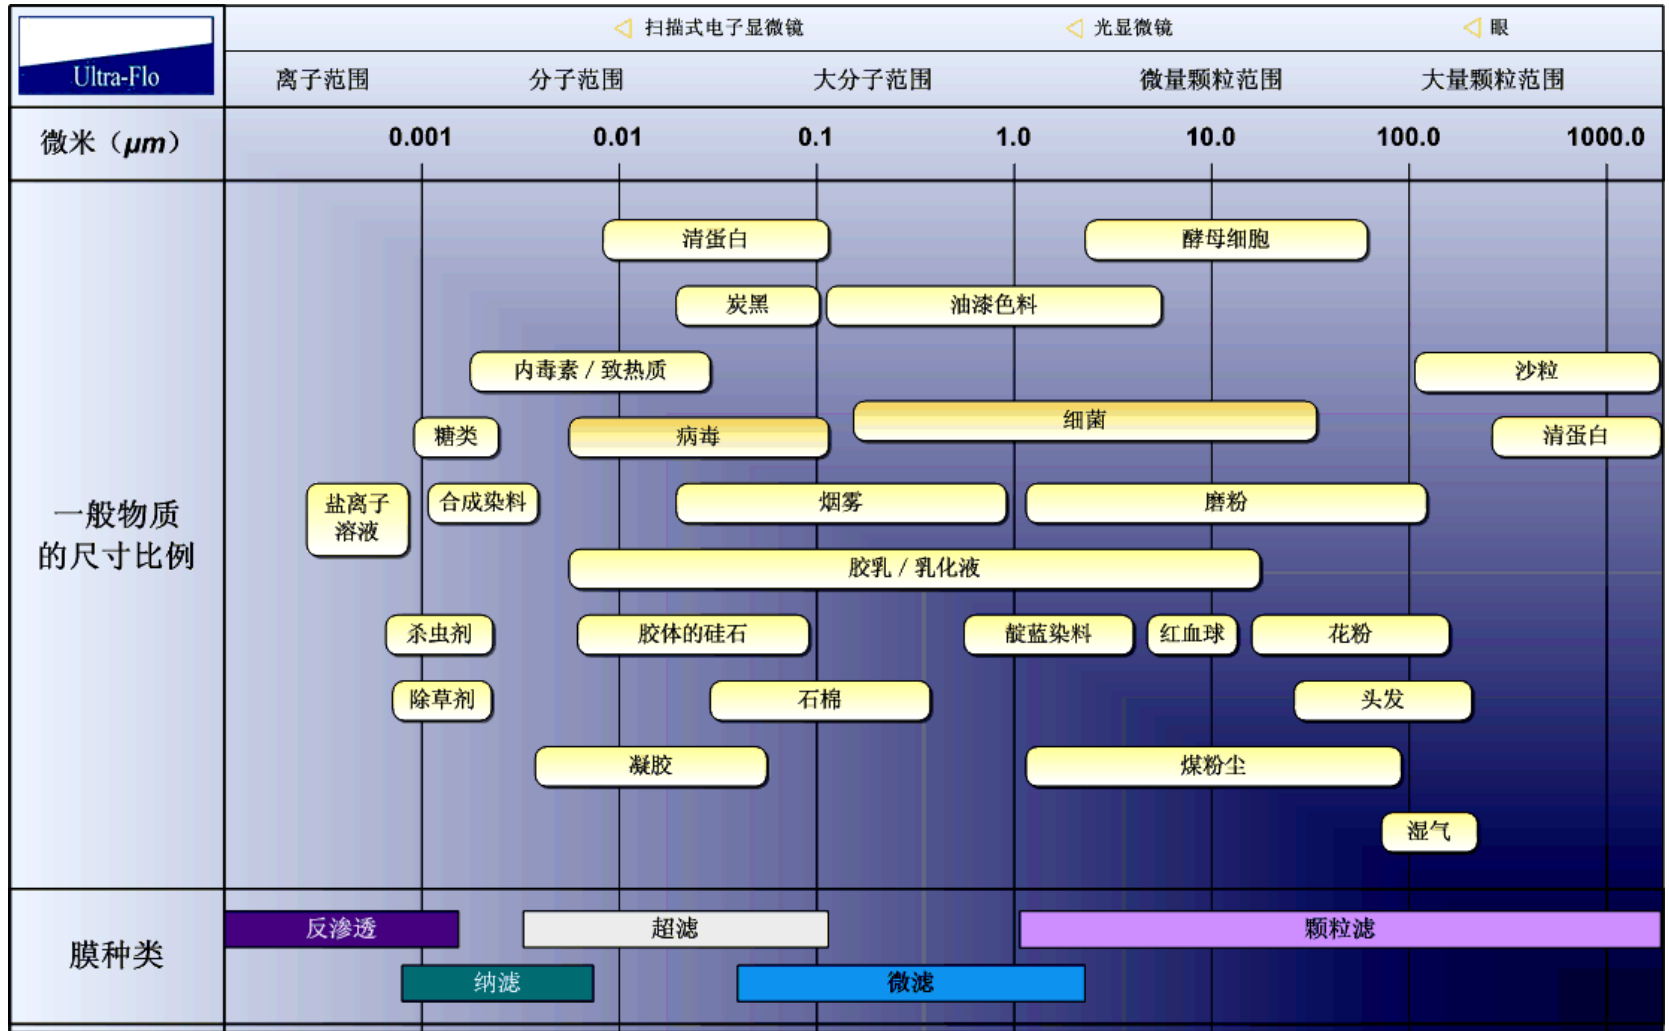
Ultra-Flo

扫描式电子显微镜　光显微镜　眼

离子范围　分子范围　大分子范围　微量颗粒范围　大量颗粒范围

| 微米（μm） | 0.001 | 0.01 | 0.1 | 1.0 | 10.0 | 100.0 | 1000.0 |
|---|---|---|---|---|---|---|---|

一般物质的尺寸比例

清蛋白　酵母细胞
炭黑　油漆色料
内毒素 / 致热质　沙粒
糖类　病毒　细菌　清蛋白
盐离子溶液　合成染料　烟雾　磨粉
胶乳 / 乳化液
杀虫剂　胶体的硅石　靛蓝染料　红血球　花粉
除草剂　石棉　头发
凝胶　煤粉尘
湿气

膜种类

反渗透　超滤　颗粒滤
纳滤　微滤